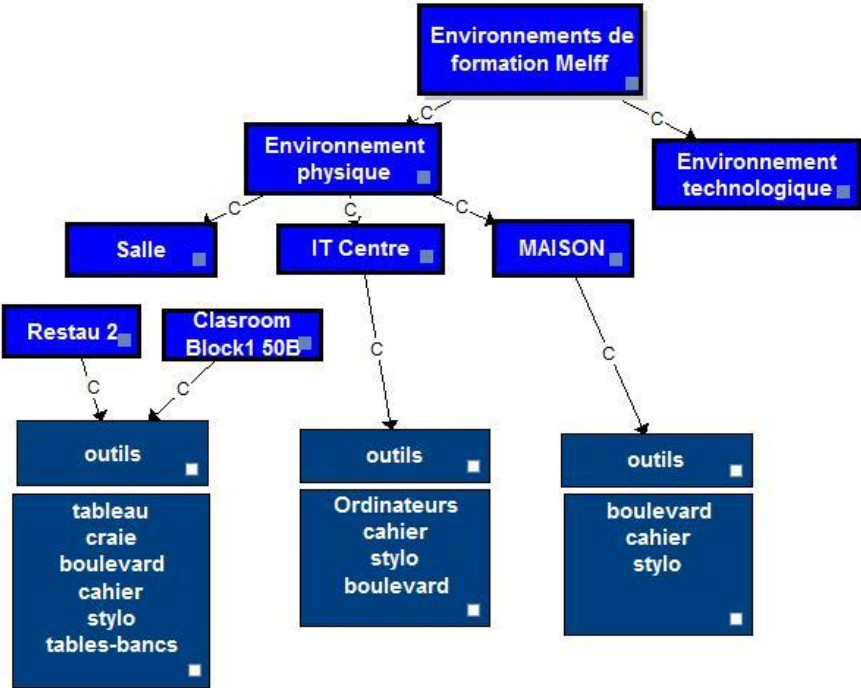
Environnements de formation Melff

C

C

Environnement physique

Environnement technologique

C

C

C

Salle

IT Centre

MAISON

Restau 2

Clasroom Block1 50B

C

C

C

C

outils

tableau
craie
boulevard
cahier
stylo
tables-bancs

outils

Ordinateurs
cahier
stylo
boulevard

outils

boulevard
cahier
stylo